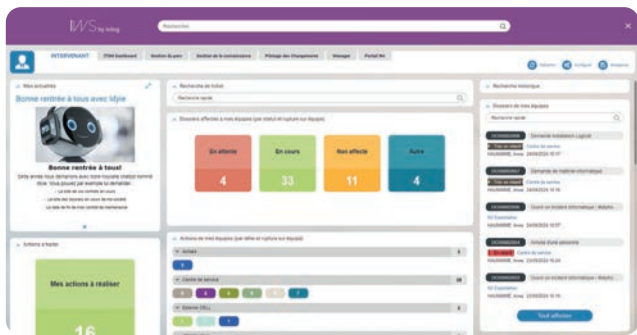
IWS by ivalog

Recherche

INTERVENANT

Mes actualités

Bonne rentrée à tous avec Idyie

Bonne rentrée à tous!

Actions à traiter

Mes actions à réaliser

16

Recherche de tickets

Recherche rapide

Dossiers affectés à mes équipes (par statut et rupture sur équipes)

En attente

4

En cours

33

Non affecté

11

Autre

4

Actions de mes équipes (par défaut et rupture sur équipe)

Centre de service

Recherche historique

Dossiers de mes équipes

Recherche rapide

Demande installation Logiciel

Demande de matériel informatique

Tout afficher